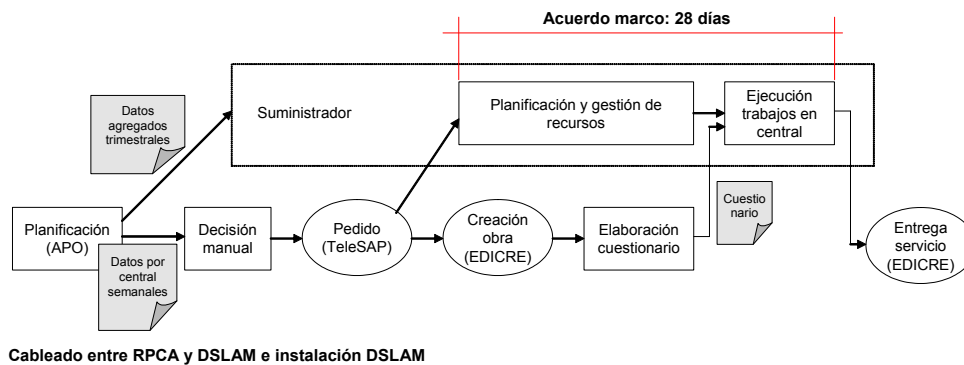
Acuerdo marco: 28 días

Datos agregados trimestrales

Suministrador

Planificación y gestión de recursos

Ejecución trabajos en central

Planificación (APO)

Decisión manual

Pedido (TeleSAP)

Creación obra (EDICRE)

Elaboración cuestionario

Cuestio nario

Entrega servicio (EDICRE)

Datos por central semanales

Cableado entre RPCA y DSLAM e instalación DSLAM